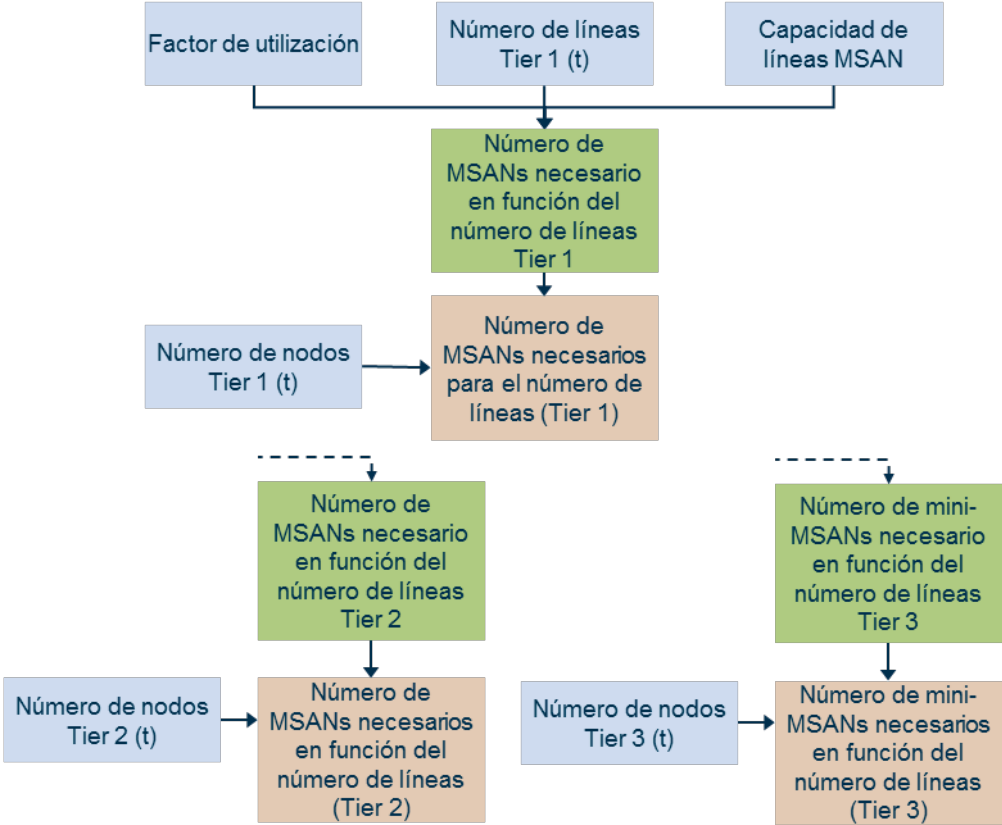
Factor de utilización

Número de líneas Tier 1 (t)

Capacidad de líneas MSAN

Número de MSANs necesario en función del número de líneas Tier 1

Número de nodos Tier 1 (t)

Número de MSANs necesarios para el número de líneas (Tier 1)

Número de MSANs necesario en función del número de líneas Tier 2

Número de nodos Tier 2 (t)

Número de MSANs necesarios en función del número de líneas (Tier 2)

Número de mini-MSANs necesario en función del número de líneas Tier 3

Número de nodos Tier 3 (t)

Número de mini-MSANs necesarios en función del número de líneas (Tier 3)